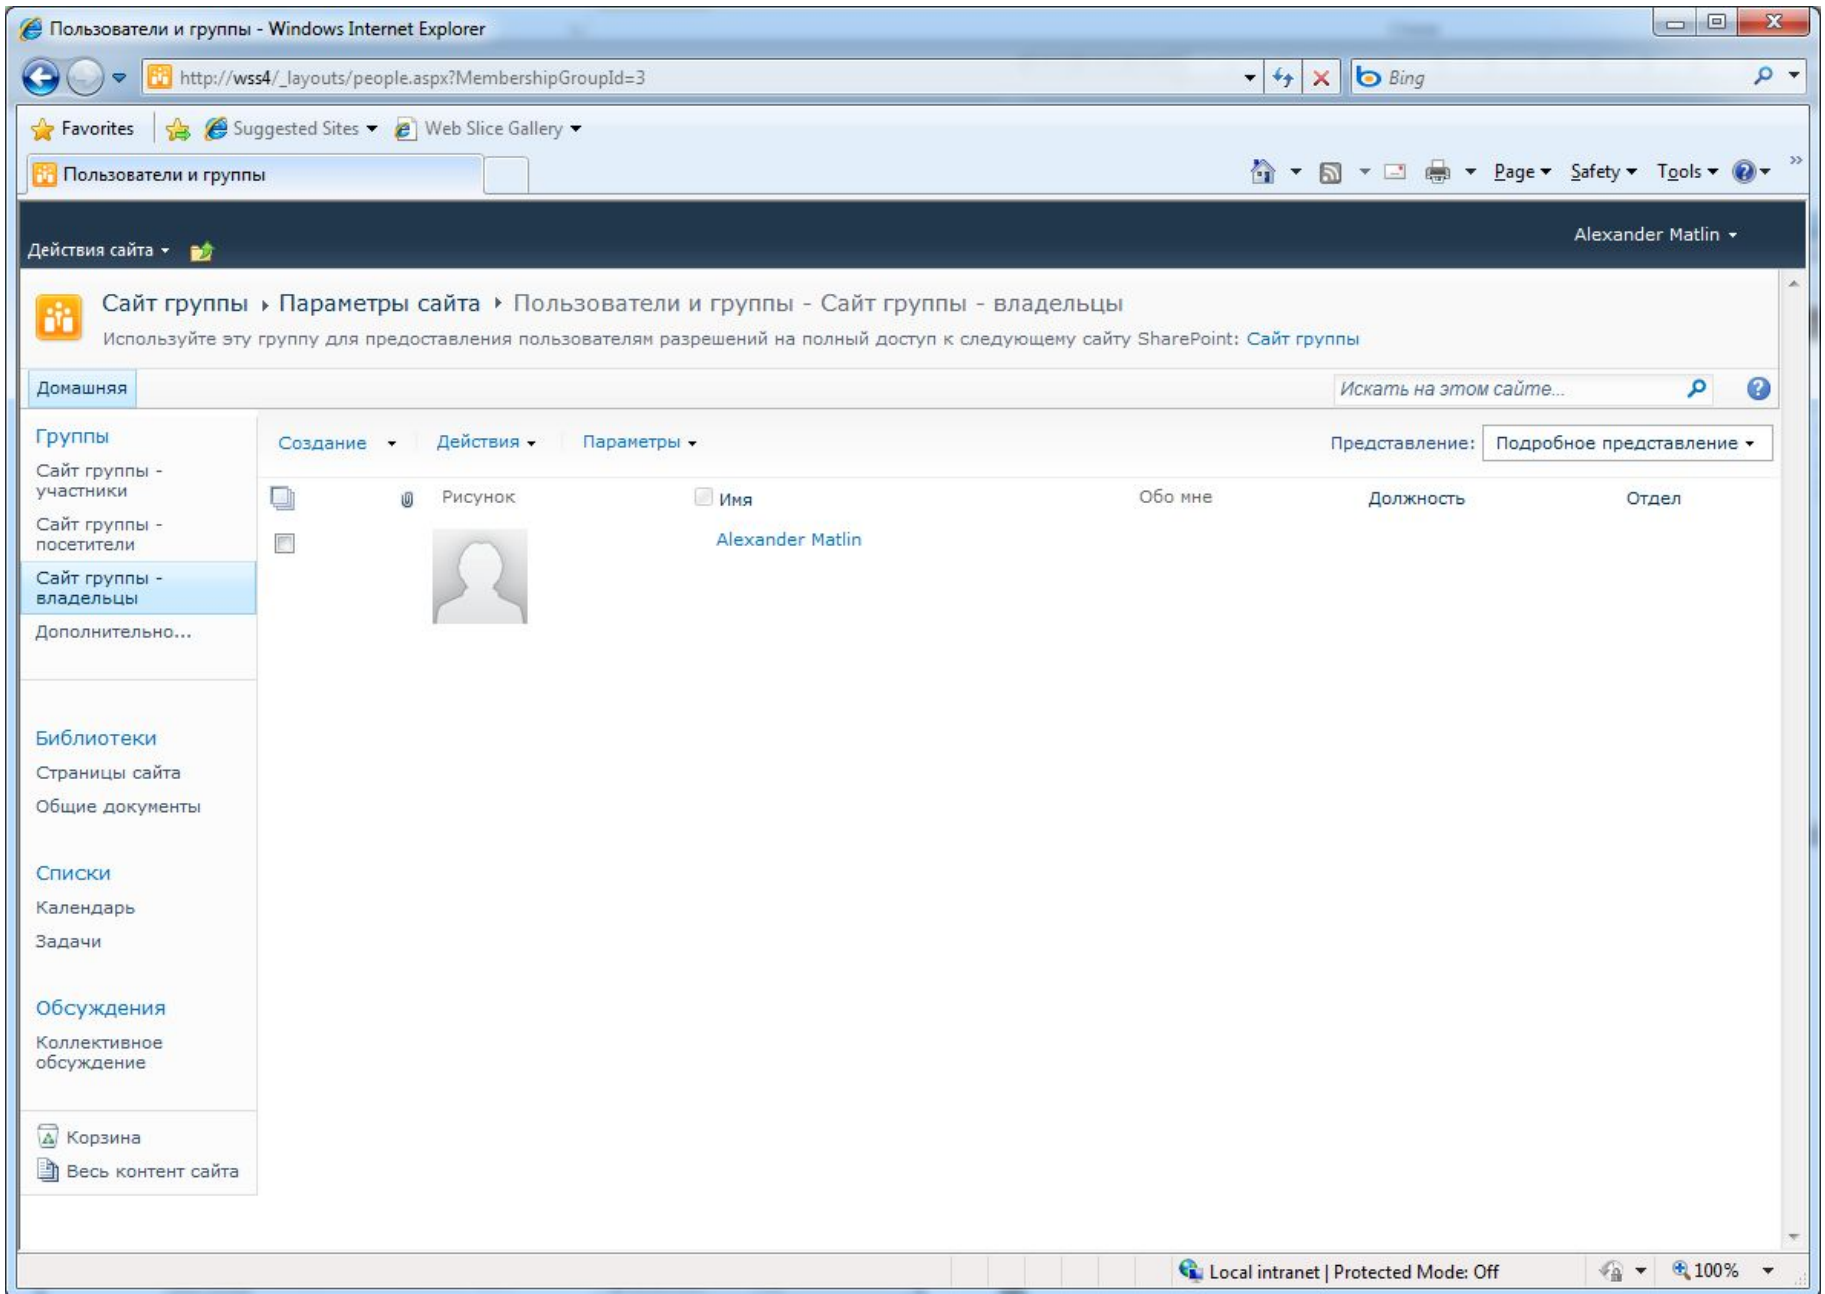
Пользователи и группы - Windows Internet Explorer

http://wss4/_layouts/people.aspx?MembershipGroupId=3

Bing

Favorites | Suggested Sites ▾ Web Slice Gallery ▾

Пользователи и группы

Page ▾ Safety ▾ Tools ▾

Действия сайта ▾

Alexander Matlin ▾

Сайт группы › Параметры сайта › Пользователи и группы - Сайт группы - владельцы

Используйте эту группу для предоставления пользователям разрешений на полный доступ к следующему сайту SharePoint: Сайт группы

Домашняя

Искать на этом сайте...

Группы
Сайт группы - участники
Сайт группы - посетители
Сайт группы - владельцы
Дополнительно...

Библиотеки
Страницы сайта
Общие документы

Списки
Календарь
Задачи

Обсуждения
Коллективное обсуждение

Корзина
Весь контент сайта

Создание ▾ Действия ▾ Параметры ▾

Представление: Подробное представление ▾

| Рисунок | Имя | Обо мне | Должность | Отдел |
|---|---|---|---|---|
| | Alexander Matlin | | | |

Local intranet | Protected Mode: Off

100%